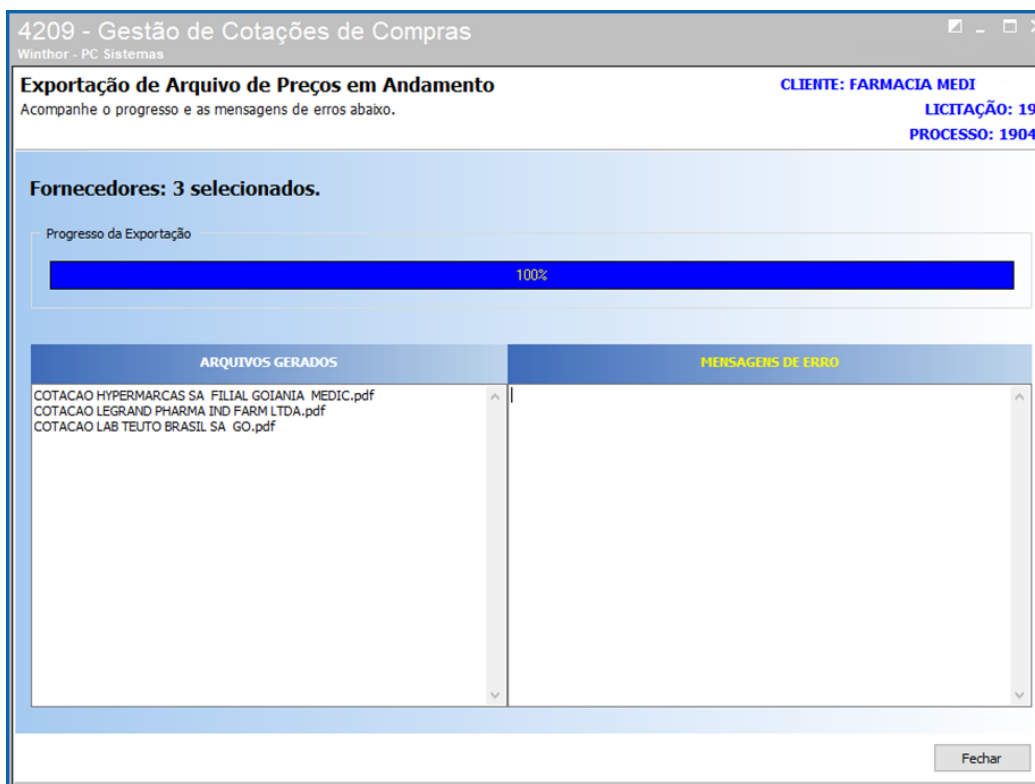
4209 - Gestão de Cotações de Compras
Winthor - PC Sistemas

Exportação de Arquivo de Preços em Andamento
Acompanhe o progresso e as mensagens de erros abaixo.

CLIENTE: FARMACIA MEDI
LICITAÇÃO: 19
PROCESSO: 1904

Fornecedores: 3 selecionados.

Progresso da Exportação

100%

ARQUIVOS GERADOS

MENSAGENS DE ERRO

COTACAO HYPERMARCAS SA FILIAL GOIANIA MEDIC.pdf
COTACAO LEGRAND PHARMA IND FARM LTDA.pdf
COTACAO LAB TEUTO BRASIL SA GO.pdf

Fechar